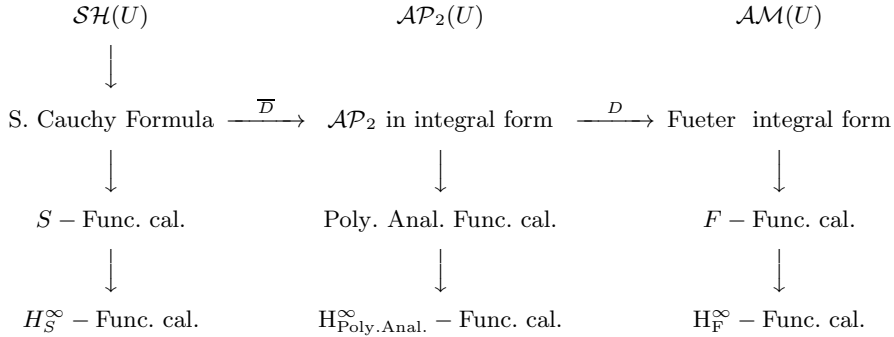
$\mathcal{SH}(U)$ $\mathcal{AP}_2(U)$ $\mathcal{AM}(U)$

S. Cauchy Formula $\xrightarrow{\overline{D}}$ $\mathcal{AP}_2$ in integral form $\xrightarrow{D}$ Fueter integral form

$S-$ Func. cal. Poly. Anal. Func. cal. $F-$ Func. cal.

$H_S^\infty -$ Func. cal. $\mathrm{H}^\infty_{\mathrm{Poly.Anal.}} -$ Func. cal. $\mathrm{H}^\infty_{\mathrm{F}} -$ Func. cal.